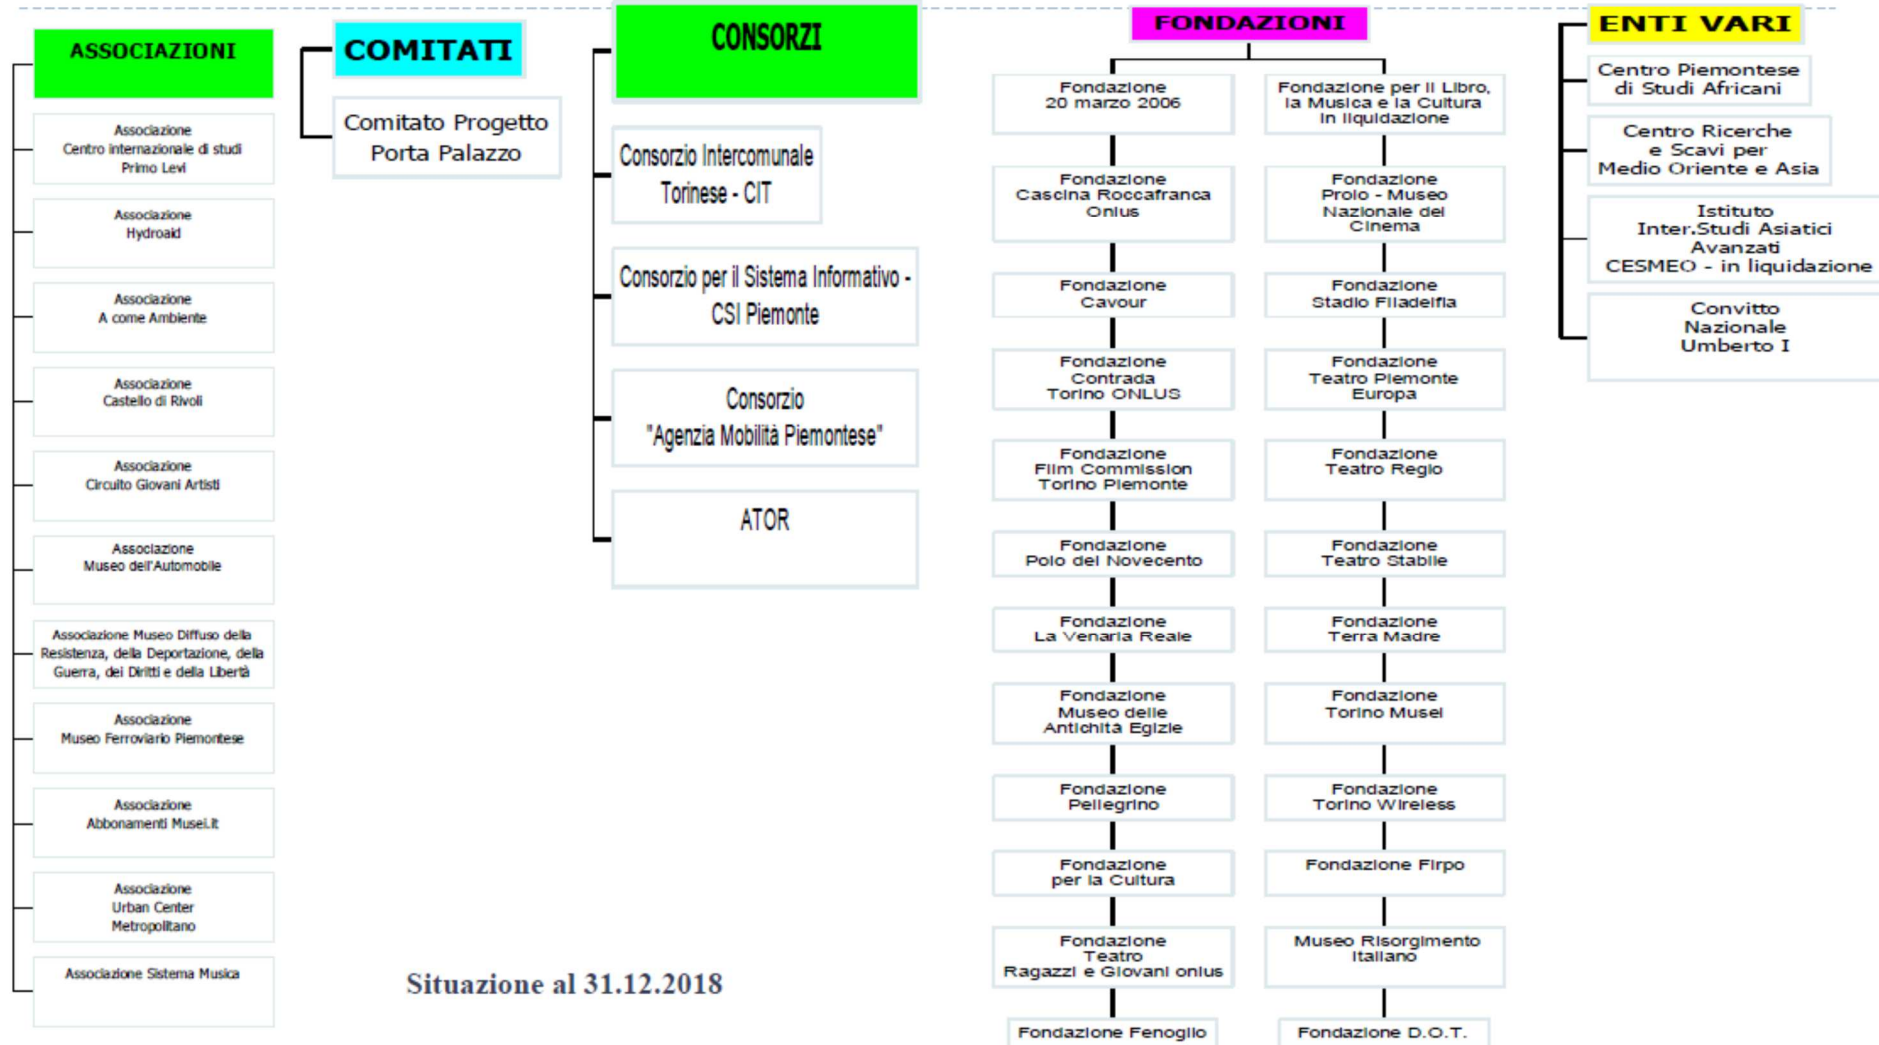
ASSOCIAZIONI

Associazione Centro internazionale di studi Primo Levi

Associazione Hydroaid

Associazione A come Ambiente

Associazione Castello di Rivoli

Associazione Circuito Giovani Artisti

Associazione Museo dell'Automobile

Associazione Museo Diffuso della Resistenza, della Deportazione, della Guerra, dei Diritti e della Libertà

Associazione Museo Ferroviario Piemontese

Associazione Abbonamenti Musei.it

Associazione Urban Center Metropolitano

Associazione Sistema Musica

COMITATI

Comitato Progetto Porta Palazzo

CONSORZI

Consorzio Intercomunale Torinese - CIT

Consorzio per il Sistema Informativo - CSI Piemonte

Consorzio "Agenzia Mobilità Piemontese"

ATOR

Situazione al 31.12.2018

FONDAZIONI

Fondazione 20 marzo 2006

Fondazione Cascina Roccafranca Onlus

Fondazione Cavour

Fondazione Contrada Torino ONLUS

Fondazione Film Commission Torino Piemonte

Fondazione Polo del Novecento

Fondazione La Venaria Reale

Fondazione Museo delle Antichità Egizie

Fondazione Pellegrino

Fondazione per la Cultura

Fondazione Teatro Ragazzi e Giovani onlus

Fondazione Fenoglio

Fondazione per il Libro, la Musica e la Cultura in liquidazione

Fondazione Prolo - Museo Nazionale del Cinema

Fondazione Stadio Filadelfia

Fondazione Teatro Piemonte Europa

Fondazione Teatro Regio

Fondazione Teatro Stabile

Fondazione Terra Madre

Fondazione Torino Musei

Fondazione Torino Wireless

Fondazione Firpo

Museo Risorgimento Italiano

Fondazione D.O.T.

ENTI VARI

Centro Piemontese di Studi Africani

Centro Ricerche e Scavi per Medio Oriente e Asia

Istituto Inter.Studi Asiatici Avanzati CESMEO - in liquidazione

Convitto Nazionale Umberto I